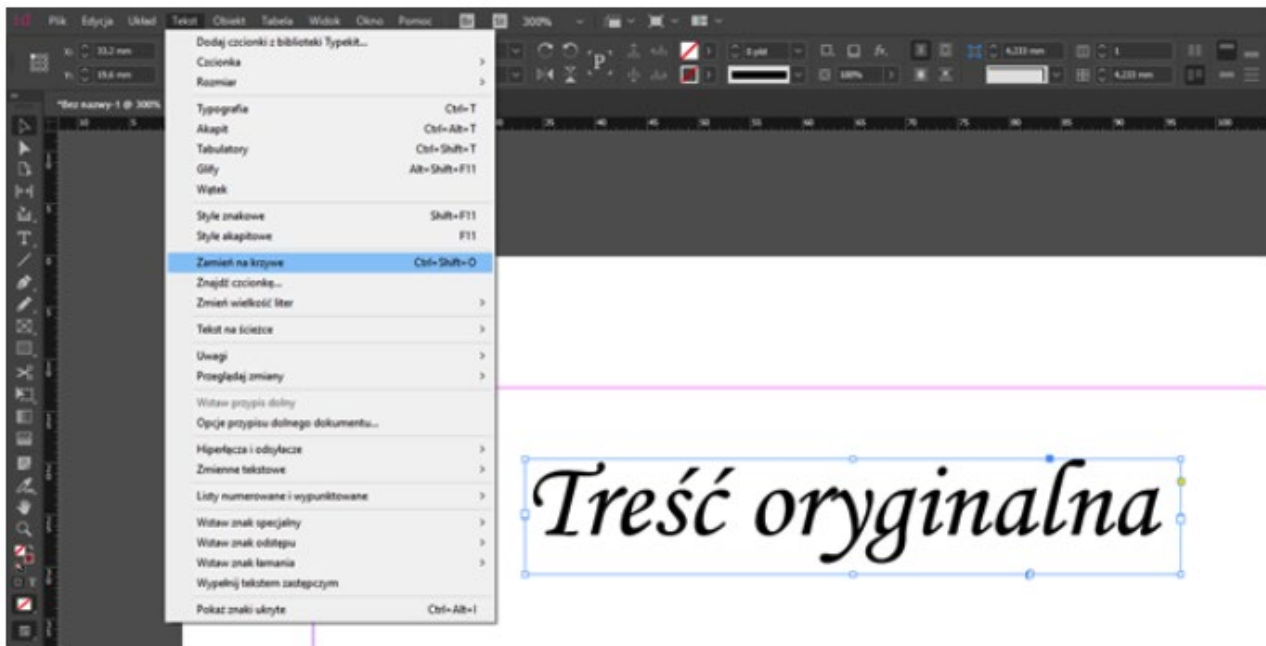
Plik Edycja Układ Tekst Obiekt Tabela Widok Okno Pomoc Br St 300%

X: 33,2 mm
Y: 19,6 mm

*Bez nazwy-1 @ 300%

Dodaj czcionki z biblioteki Typekit...
Czcionka >
Rozmiar >
Typografia Ctrl+T
Akapit Ctrl+Alt+T
Tabulatory Ctrl+Shift+T
Glify Alt+Shift+F11
Wątek
Style znakowe Shift+F11
Style akapitowe F11
Zamień na krzywe Ctrl+Shift+O
Znajdź czcionkę...
Zmień wielkość liter >
Tekst na ścieżce >
Uwagi >
Przeglądaj zmiany >
Wstaw przypis dolny
Opcje przypisu dolnego dokumentu...
Hiperłącza i odsyłacze >
Zmienne tekstowe >
Listy numerowane i wypunktowane >
Wstaw znak specjalny >
Wstaw znak odstępu >
Wstaw znak łamania >
Wypełnij tekstem zastępczym
Pokaż znaki ukryte Ctrl+Alt+I

0 pkt
100%
4,233 mm
4,233 mm
1

Treść oryginalna